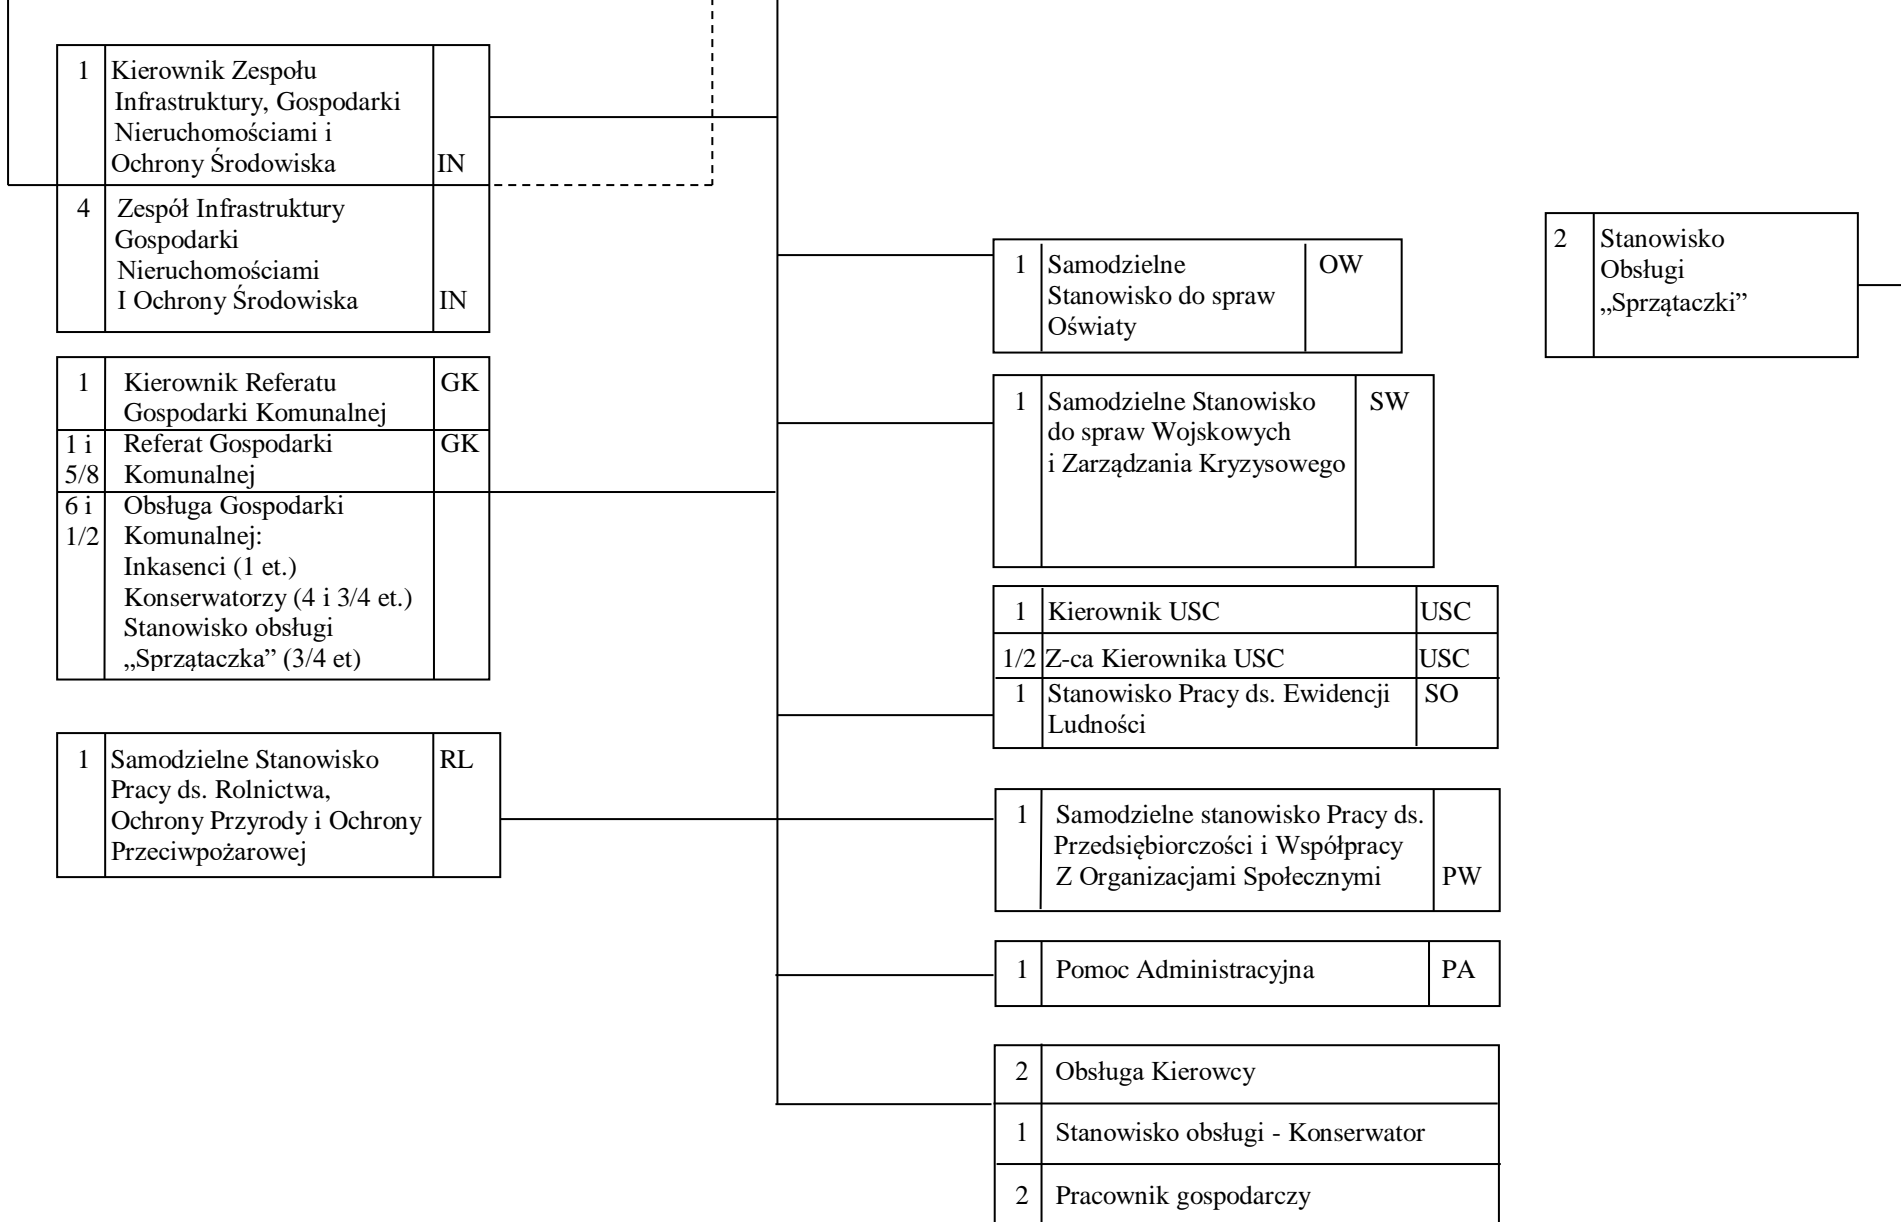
| 1 | Kierownik Zespołu Infrastruktury, Gospodarki Nieruchomościami i Ochrony Środowiska | IN |
|---|---|---|
| 4 | Zespół Infrastruktury Gospodarki Nieruchomościami I Ochrony Środowiska | IN |

| 1 | Kierownik Referatu Gospodarki Komunalnej | GK |
|---|---|---|
| 1 i 5/8 | Referat Gospodarki Komunalnej | GK |
| 6 i 1/2 | Obsługa Gospodarki Komunalnej: Inkasenci (1 et.) Konserwatorzy (4 i 3/4 et.) Stanowisko obsługi „Sprzątaczka” (3/4 et) | |

| 1 | Samodzielne Stanowisko Pracy ds. Rolnictwa, Ochrony Przyrody i Ochrony Przeciwpożarowej | RL |
|---|---|---|

| 1 | Samodzielne Stanowisko do spraw Oświaty | OW |
|---|---|---|

| 1 | Samodzielne Stanowisko do spraw Wojskowych i Zarządzania Kryzysowego | SW |
|---|---|---|

| 1 | Kierownik USC | USC |
|---|---|---|
| 1/2 | Z-ca Kierownika USC | USC |
| 1 | Stanowisko Pracy ds. Ewidencji Ludności | SO |

| 1 | Samodzielne stanowisko Pracy ds. Przedsiębiorczości i Współpracy Z Organizacjami Społecznymi | PW |
|---|---|---|

| 1 | Pomoc Administracyjna | PA |
|---|---|---|

| 2 | Obsługa Kierowcy |
|---|---|
| 1 | Stanowisko obsługi - Konserwator |
| 2 | Pracownik gospodarczy |

| 2 | Stanowisko Obsługi „Sprzątaczki” |
|---|---|